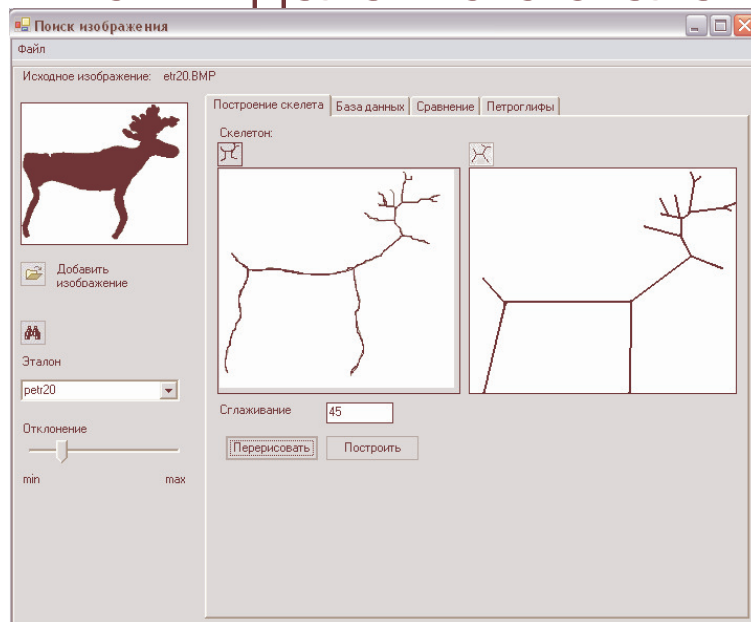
Поиск изображения

Файл

Исходное изображение: etr20.BMP

Добавить изображение

Эталон

petr20

Отклонение

min

max

Построение скелета | База данных | Сравнение | Петроглифы

Скелетон:

Сглаживание 45

Перерисовать

Построить